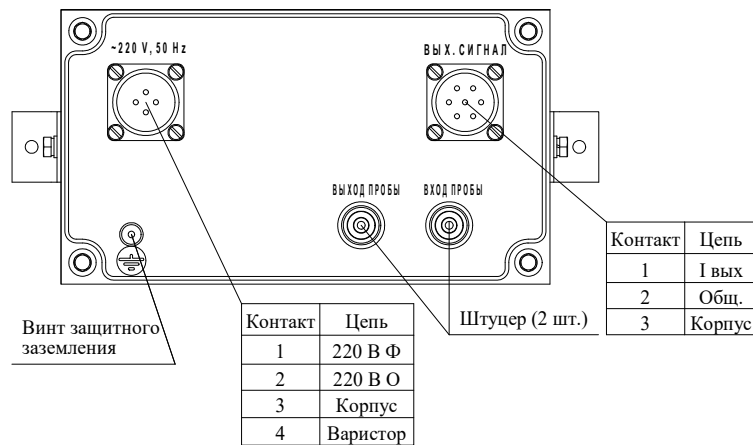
~220 V, 50 Hz

ВЫХ. СИГНАЛ

ВЫХОД ПРОБЫ

ВХОД ПРОБЫ

| Контакт | Цепь |
|---|---|
| 1 | I вых |
| 2 | Общ. |
| 3 | Корпус |

Винт защитного заземления

| Контакт | Цепь |
|---|---|
| 1 | 220 В Ф |
| 2 | 220 В О |
| 3 | Корпус |
| 4 | Варистор |

Штуцер (2 шт.)